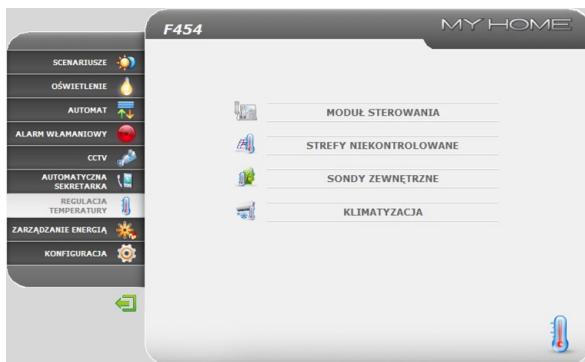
F454

MY HOME

SCENARIUSZE

OŚWIETLENIE

AUTOMAT

ALARM WŁAMANIOWY

CCTV

AUTOMATYCZNA SEKRETARKA

REGULACJA TEMPERATURY

ZARZĄDZANIE ENERGIĄ

KONFIGURACJA

MODUŁ STEROWANIA

STREFY NIEKONTROLOWANE

SONDY ZEWNĘTRZNE

KLIMATYZACJA